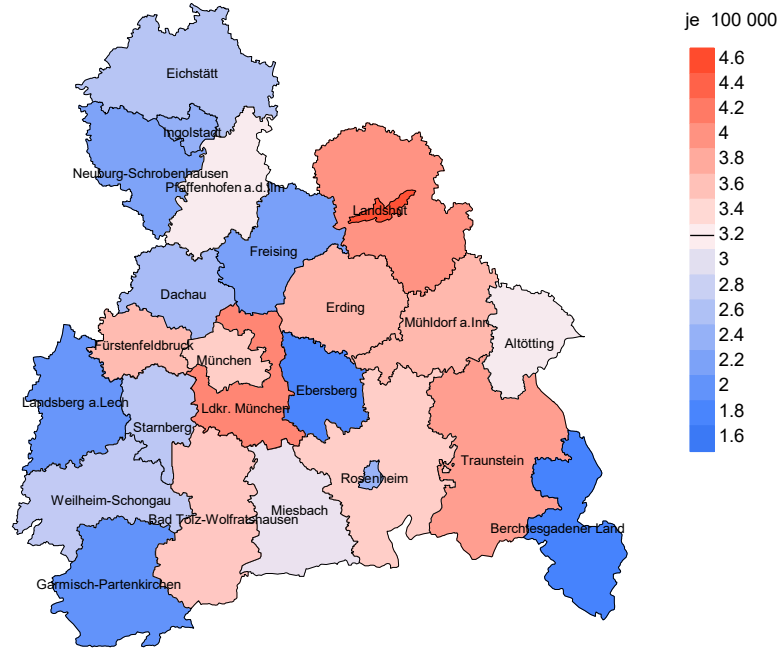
je 100 000
4.6
4.4
4.2
4
3.8
3.6
3.4
3.2
3
2.8
2.6
2.4
2.2
2
1.8
1.6

Eichstätt
Ingolstadt
Neuburg-Schrobenhausen
Pfaffenhofen a.d.Ilm
Landshut
Freising
Dachau
Erding
Mühldorf a.Inn
Altötting
Fürstenfeldbruck
München
Ebersberg
Landsberg a.Lech
Ldkr. München
Starnberg
Traunstein
Rosenheim
Weilheim-Schongau
Miesbach
Bad Tölz-Wolfratshausen
Berchtesgadener Land
Garmisch-Partenkirchen